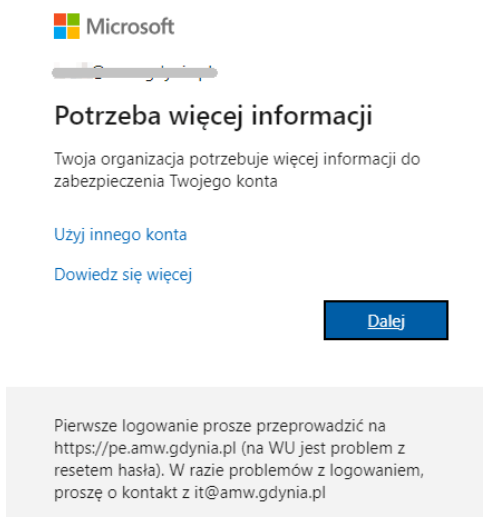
Microsoft

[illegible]

Potrzeba więcej informacji

Twoja organizacja potrzebuje więcej informacji do zabezpieczenia Twojego konta

Użyj innego konta

Dowiedz się więcej

Dalej

Pierwsze logowanie prosze przeprowadzić na https://pe.amw.gdynia.pl (na WU jest problem z resetem hasła). W razie problemów z logowaniem, proszę o kontakt z it@amw.gdynia.pl